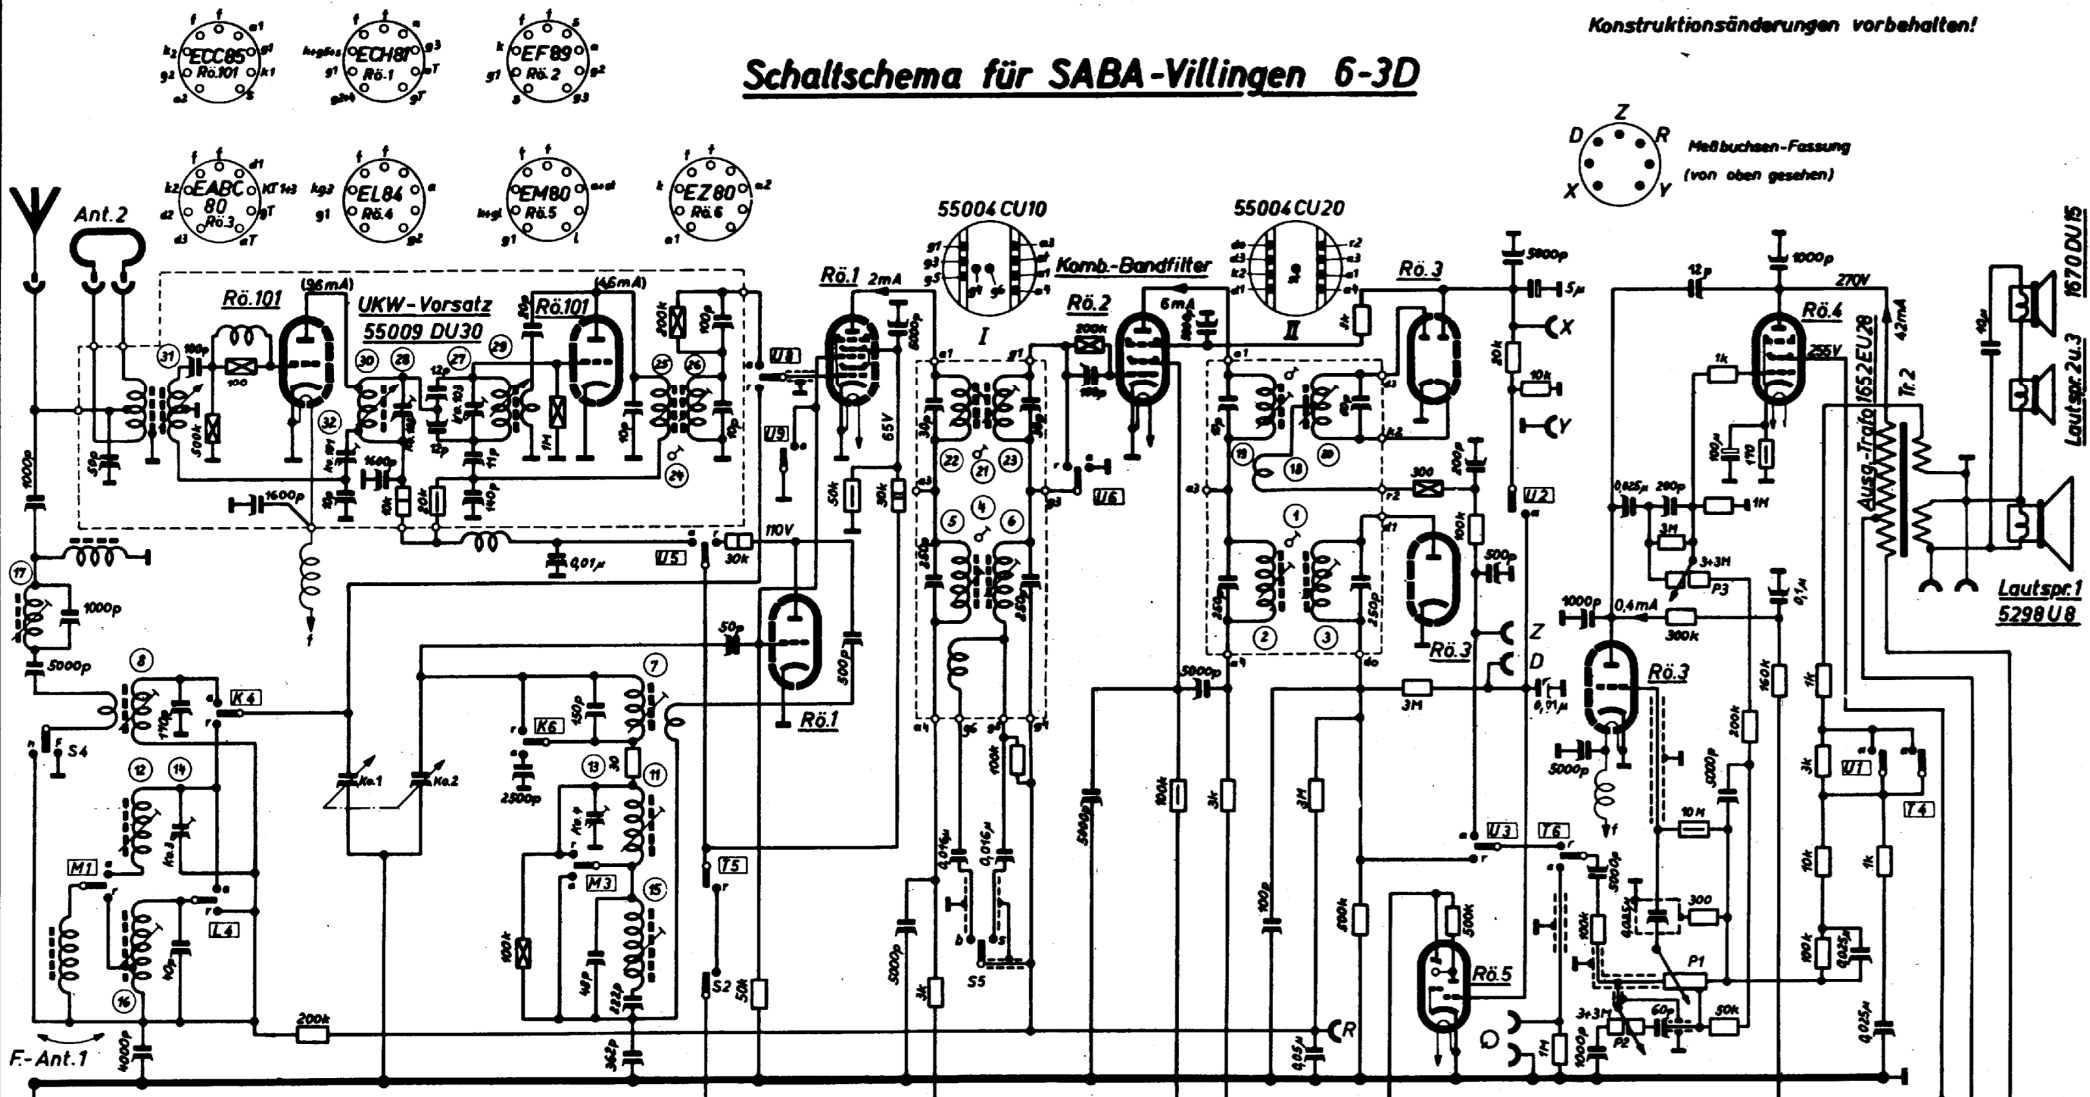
Konstruktionsänderungen vorbehalten!

Schaltschema für SABA-Villingen 6-3D

ECC85 Rö.101
ECH81 Rö.1
EF89 Rö.2
EABC 80 Rö.3
EL84 Rö.4
EM80 Rö.5
EZ80 Rö.6

Z D R X Y
Meßbuchsen-Fassung (von oben gesehen)

Ant.2
Rö.101
(96mA)
UKW-Vorsatz 55009 DU30
Rö.101
(46mA)
Rö.1
2mA
55004 CU10
I
Komb.-Bandfilter
55004 CU20
II
Rö.2
6mA
Rö.3
Rö.4
270V
42mA
255V
1652 EU28
Ausg.-Trafo
Tr.2
1670 DU15
Lautspr. 2 u. 3
Lautspr. 1 5298 U8

1000p
5000p
5μ
12p
1000p
200k
100p
100
500k
1600p
10k
110V
30k
0,01μ
65V
50k
U8
U9
U5
U6
U2
U1
U3
T4
T5
T6
K4
K6
M1
M3
L4
S2
S4
S5
Rö.1
Rö.3
Rö.5
P1
P2
P3
3M
300k
0,4mA
10M
1M
300
F.-Ant.1
200k
2500p
4000p
362p
Ko.1
Ko.2
X
Y
Z
D
R